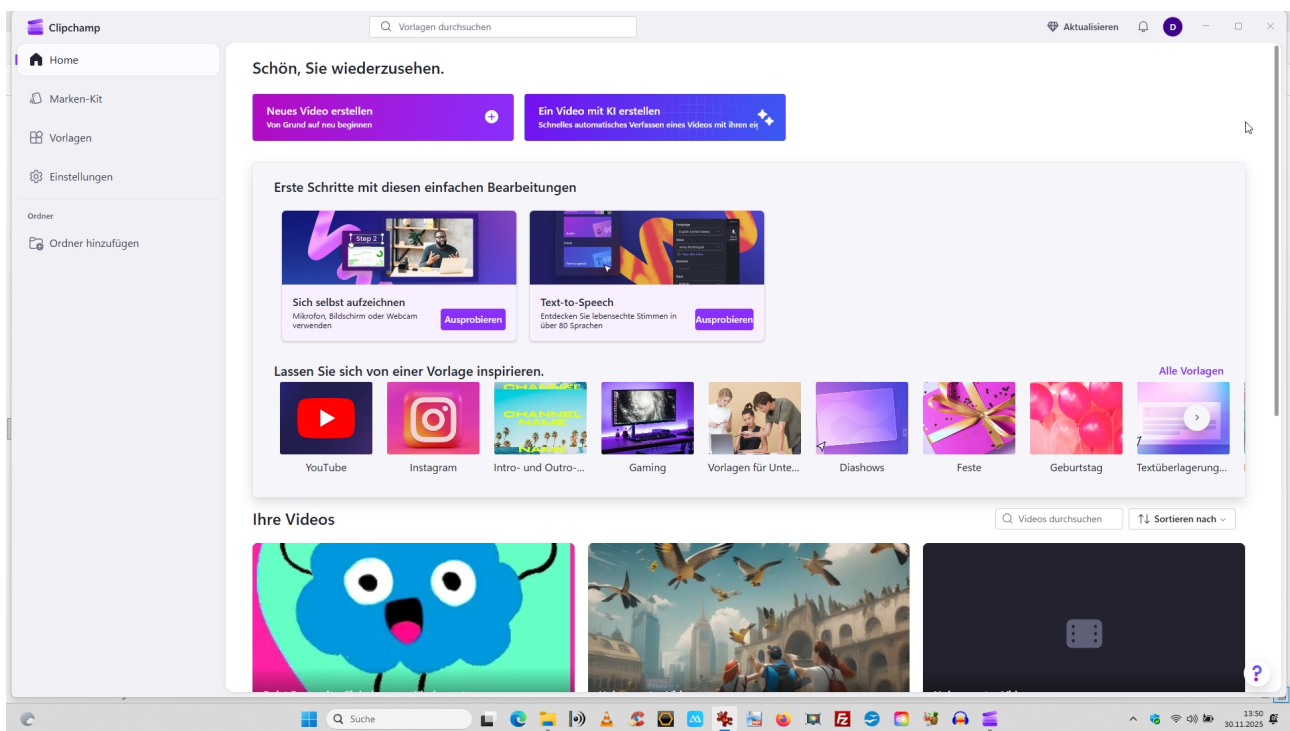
Clipchamp

Vorlagen durchsuchen

Aktualisieren

D

Home

Marken-Kit

Vorlagen

Einstellungen

Ordner

Ordner hinzufügen

Schön, Sie wiederzusehen.

Neues Video erstellen
Von Grund auf neu beginnen

Ein Video mit KI erstellen
Schnelles automatisches Verfassen eines Videos mit Ihren ei

Erste Schritte mit diesen einfachen Bearbeitungen

Step 2

Sich selbst aufzeichnen
Mikrofon, Bildschirm oder Webcam verwenden

Ausprobieren

Text-to-Speech
Entdecken Sie lebensechte Stimmen in über 80 Sprachen

Ausprobieren

Lassen Sie sich von einer Vorlage inspirieren.

Alle Vorlagen

CHANNEL NAME

YouTube

Instagram

Intro- und Outro-...

Gaming

Vorlagen für Unte...

Diashows

Feste

Geburtstag

Textüberlagerung...

Ihre Videos

Videos durchsuchen

Sortieren nach

?

Suche

13:50
30.11.2025